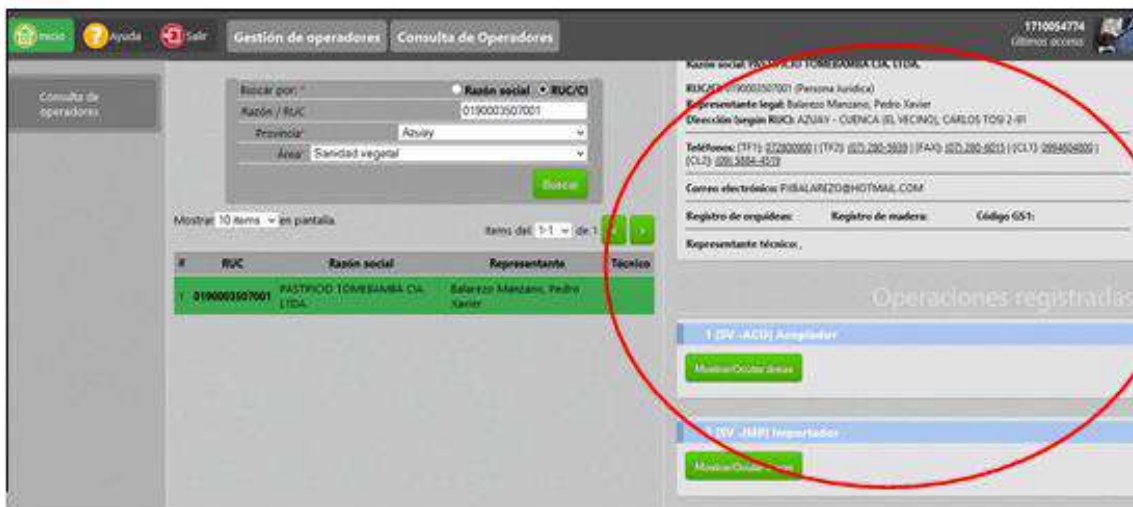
Inicio Ayuda Salir Gestión de operadores Consulta de Operadores

1710054774
Último acceso

Consulta de operadores

Buscar por: * Razón social RUC/CI
Razón / RUC 0190003507001
Provincia: Azuay
Área: Sanidad vegetal
Buscar

Mostrar 10 items en pantalla
Items del 1-1 de 1

| # | RUC | Razón social | Representante | Técnico |
|---|---|---|---|---|
| 1 | 0190003507001 | PASTIFICIO TOMEBAMBA CIA. LTDA. | Balarezo Manzano, Pedro Xavier | |

Razón social: PASTIFICIO TOMEBAMBA CIA. LTDA.
RUC/CI: 0190003507001 (Persona Jurídica)
Representante legal: Balarezo Manzano, Pedro Xavier
Dirección (según RUC): AZUAY - CUENCA (EL VECINO), CARLOS TOSI 2-91

Teléfonos: (TF1): 072800000 | (TF2): (07) 280-5939 | (FAX): (07) 280-6015 | (CL1): 0994604000 | (CL2): (09) 5884-4519

Correo electrónico: PXBALAREZO@HOTMAIL.COM

Registro de orquídeas: Registro de madera: Código GS1:

Representante técnico: ,

Operaciones registradas

1 [SV -ACO] Acopiador
Mostrar/Ocultar áreas

1 [SV -IMP] Importador
Mostrar/Ocultar áreas